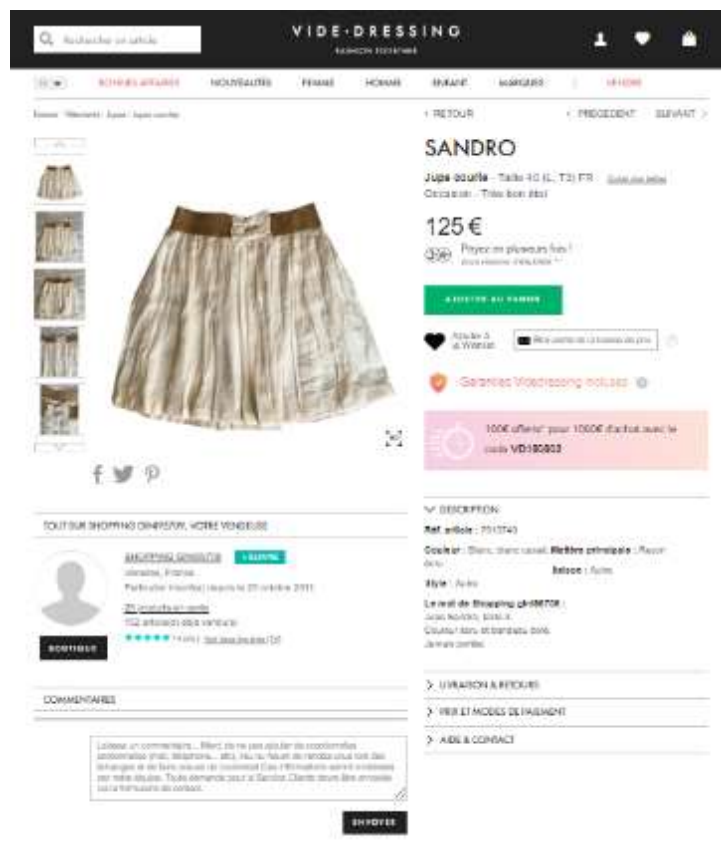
Rechercher un article

VIDE-DRESSING

FASHION ECONOMIE

BONNES AFFAIRES NOUVEAUTÉS FEMME HOMME ENFANT MARQUES VENDRE

Femme / Vêtements / Jupes / Jupes courtes

< RETOUR

< PRÉCÉDENT SUIVANT >

SANDRO

Jupe courte - Taille 40 (L, T3) FR Guide des tailles

Occasion - Très bon état

125 €

Payez en plusieurs fois !

AJOUTER AU PANIER

Ajouter à la Wishlist

Garanties Videdressing incluses

100€ offerts* pour 1000€ d'achat avec le code VD100803

f

TOUT SUR SHOPPING GIRL, VOTRE VENDEUSE

Versailles, France

Particulier inscrit(e) depuis le 25 octobre 2011

25 produits en vente

152 articles déjà vendus

BOUTIQUE

DESCRIPTION

Réf. article : 7513743

Couleur : Blanc, blanc cassé Matière principale : Rayon

Saison : Autre

Style : Autre

Le mot de Shopping girl :

COMMENTAIRES

LIVRAISON & RETOURS

PRIX ET MODES DE PAIEMENT

AIDE & CONTACT

Laissez un commentaire... Merci de ne pas ajouter de coordonnées personnelles (mail, téléphone... etc), ou ou fixer de rendez-vous tout des échanges et de biens sous un de commerce! Ces informations seront supprimées par notre équipe. Toute demande pour le Service Client devra être envoyée via le formulaire de contact.

ENVOYER